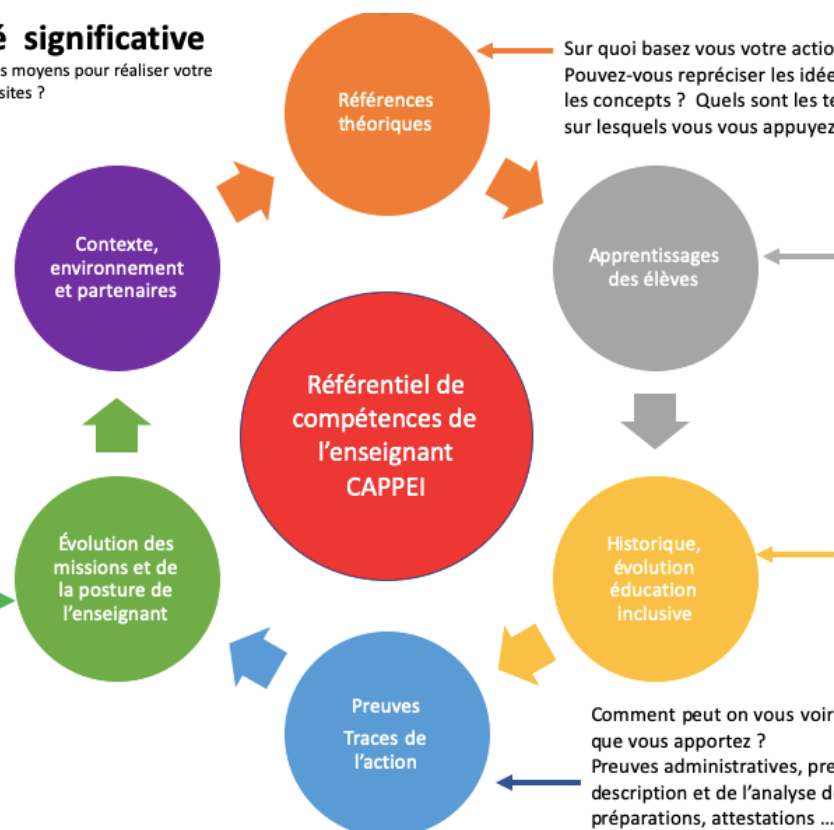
é significative
s moyens pour réaliser votre sites ?

Références théoriques

Sur quoi basez vous votre actio
Pouvez-vous repréciser les idée
les concepts ? Quels sont les te
sur lesquels vous vous appuyez

Contexte, environnement et partenaires

Apprentissages des élèves

Référentiel de compétences de l'enseignant CAPPEI

Évolution des missions et de la posture de l'enseignant

Historique, évolution éducation inclusive

Preuves
Traces de l'action

Comment peut on vous voir
que vous apportez ?
Preuves administratives, pre
description et de l'analyse d
préparations, attestations ...